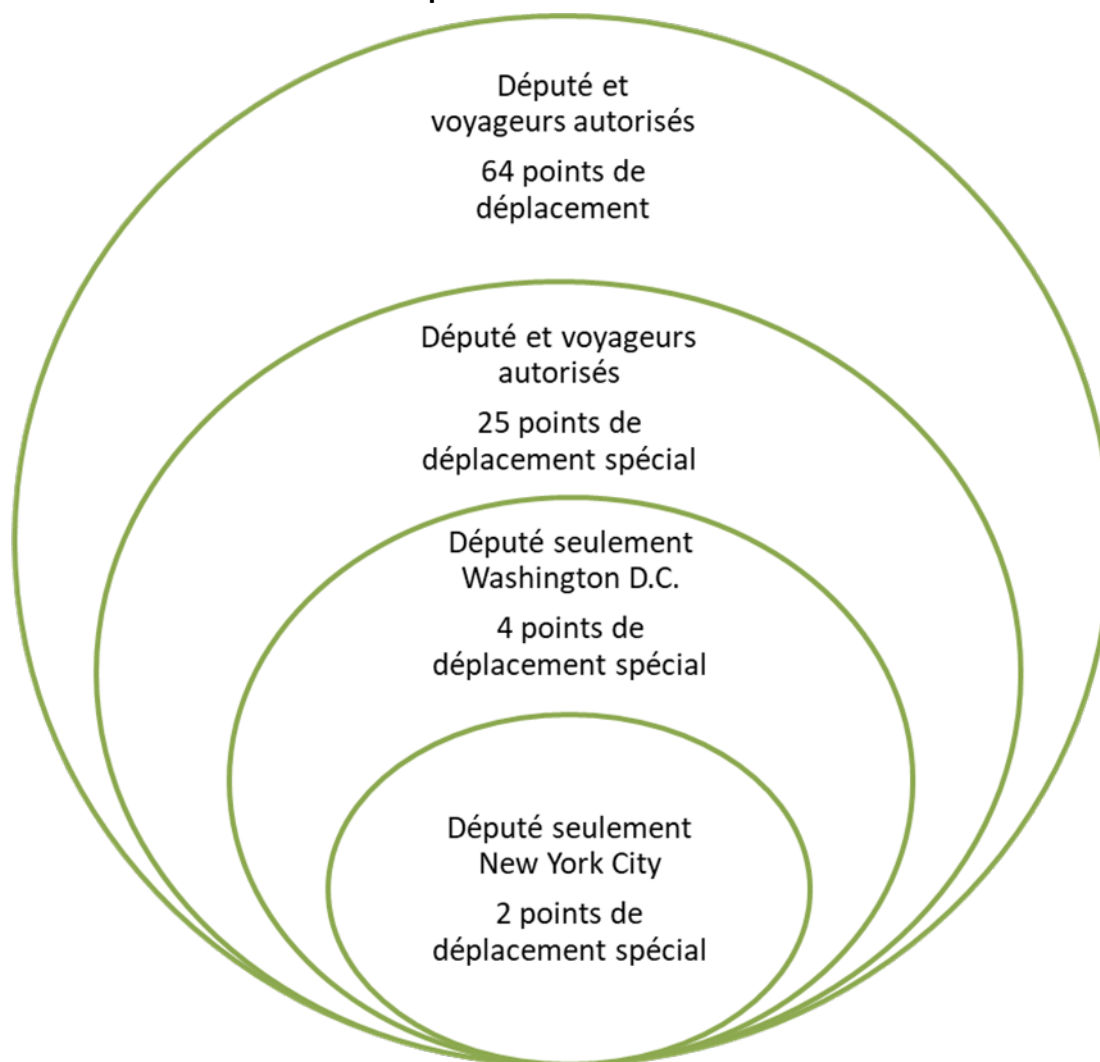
Député et voyageurs autorisés

64 points de déplacement

Député et voyageurs autorisés

25 points de déplacement spécial

Député seulement Washington D.C.

4 points de déplacement spécial

Député seulement New York City

2 points de déplacement spécial